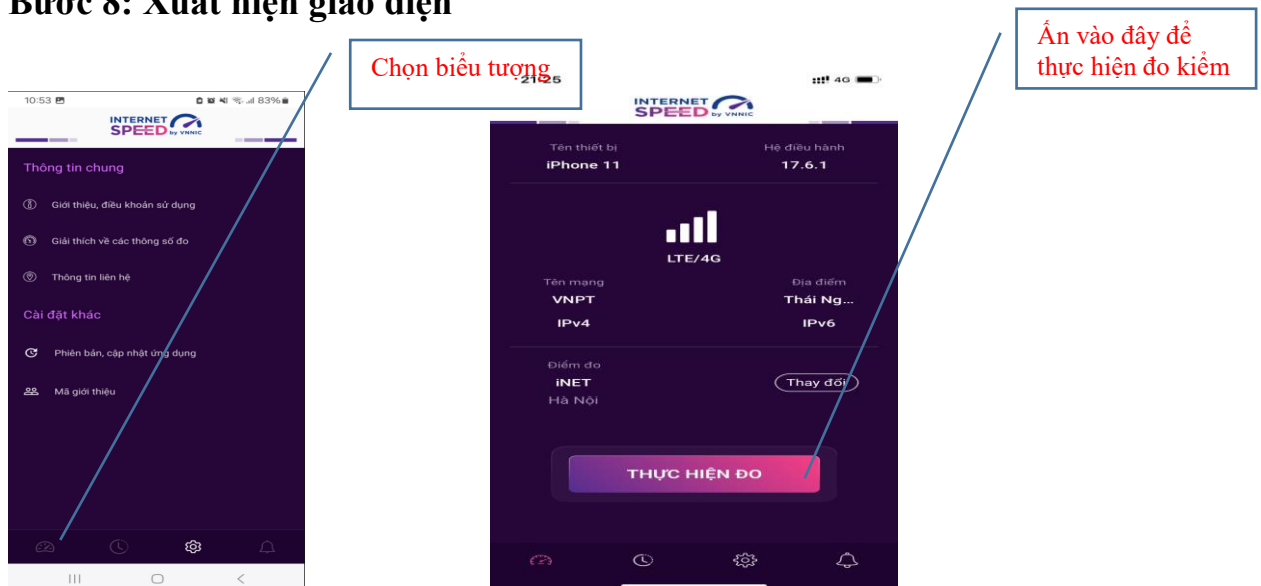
Bước 8: Xuất hiện giao diện

Chọn biểu tượng

Ấn vào đây để thực hiện đo kiểm

10:53 83%

INTERNET SPEED by VNNIC

Thông tin chung

Giới thiệu, điều khoản sử dụng

Giải thích về các thông số đo

Thông tin liên hệ

Cài đặt khác

Phiên bản, cập nhật ứng dụng

Mã giới thiệu

21:25 4G

INTERNET SPEED by VNNIC

Tên thiết bị
iPhone 11

Hệ điều hành
17.6.1

LTE/4G

Tên mạng
VNPT
IPv4

Địa điểm
Thái Ng...
IPv6

Điểm đo
iNET
Hà Nội

Thay đổi

THỰC HIỆN ĐO